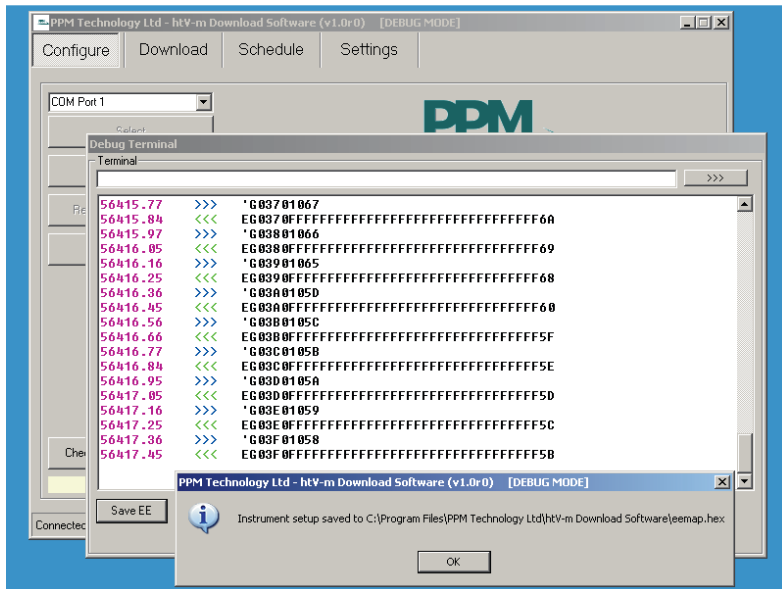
PPM Technology Ltd - htV-m Download Software (v1.0r0) [DEBUG MODE]

Configure | Download | Schedule | Settings

COM Port 1

Select

Re

Che

Connected

PPM

Debug Terminal

Terminal

>>>

| | | |
|---|---|---|
| 56415.77 | >>> | 'G03701067 |
| 56415.84 | <<< | EG0370FFFFFFFFFFFFFFFFFFFFFFFFFFFFFFFF6A |
| 56415.97 | >>> | 'G03801066 |
| 56416.05 | <<< | EG0380FFFFFFFFFFFFFFFFFFFFFFFFFFFFFFFF69 |
| 56416.16 | >>> | 'G03901065 |
| 56416.25 | <<< | EG0390FFFFFFFFFFFFFFFFFFFFFFFFFFFFFFFF68 |
| 56416.36 | >>> | 'G03A0105D |
| 56416.45 | <<< | EG03A0FFFFFFFFFFFFFFFFFFFFFFFFFFFFFFFF60 |
| 56416.56 | >>> | 'G03B0105C |
| 56416.66 | <<< | EG03B0FFFFFFFFFFFFFFFFFFFFFFFFFFFFFFFF5F |
| 56416.77 | >>> | 'G03C0105B |
| 56416.84 | <<< | EG03C0FFFFFFFFFFFFFFFFFFFFFFFFFFFFFFFF5E |
| 56416.95 | >>> | 'G03D0105A |
| 56417.05 | <<< | EG03D0FFFFFFFFFFFFFFFFFFFFFFFFFFFFFFFF5D |
| 56417.16 | >>> | 'G03E01059 |
| 56417.25 | <<< | EG03E0FFFFFFFFFFFFFFFFFFFFFFFFFFFFFFFF5C |
| 56417.36 | >>> | 'G03F01058 |
| 56417.45 | <<< | EG03F0FFFFFFFFFFFFFFFFFFFFFFFFFFFFFFFF5B |

Save EE

PPM Technology Ltd - htV-m Download Software (v1.0r0) [DEBUG MODE]

Instrument setup saved to C:\Program Files\PPM Technology Ltd\htV-m Download Software\eemap.hex

OK